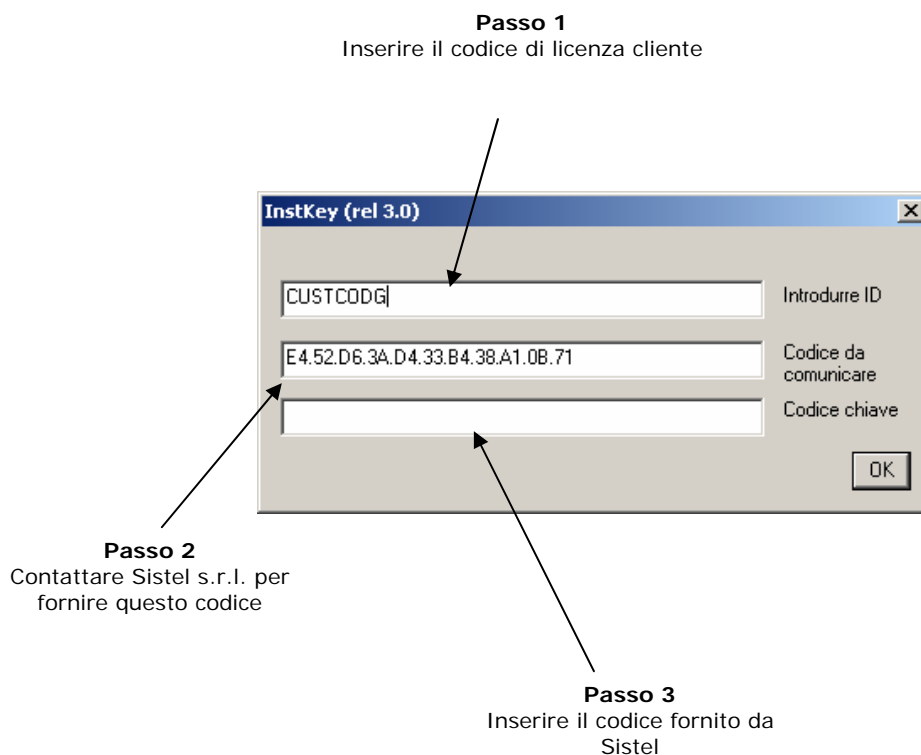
**Passo 1**
Inserire il codice di licenza cliente

InstKey (rel 3.0)

×

CUSTCODG

Introdurre ID

E4.52.D6.3A.D4.33.B4.38.A1.0B.71

Codice da comunicare

Codice chiave

OK

**Passo 2**
Contattare Sistel s.r.l. per fornire questo codice

**Passo 3**
Inserire il codice fornito da Sistel